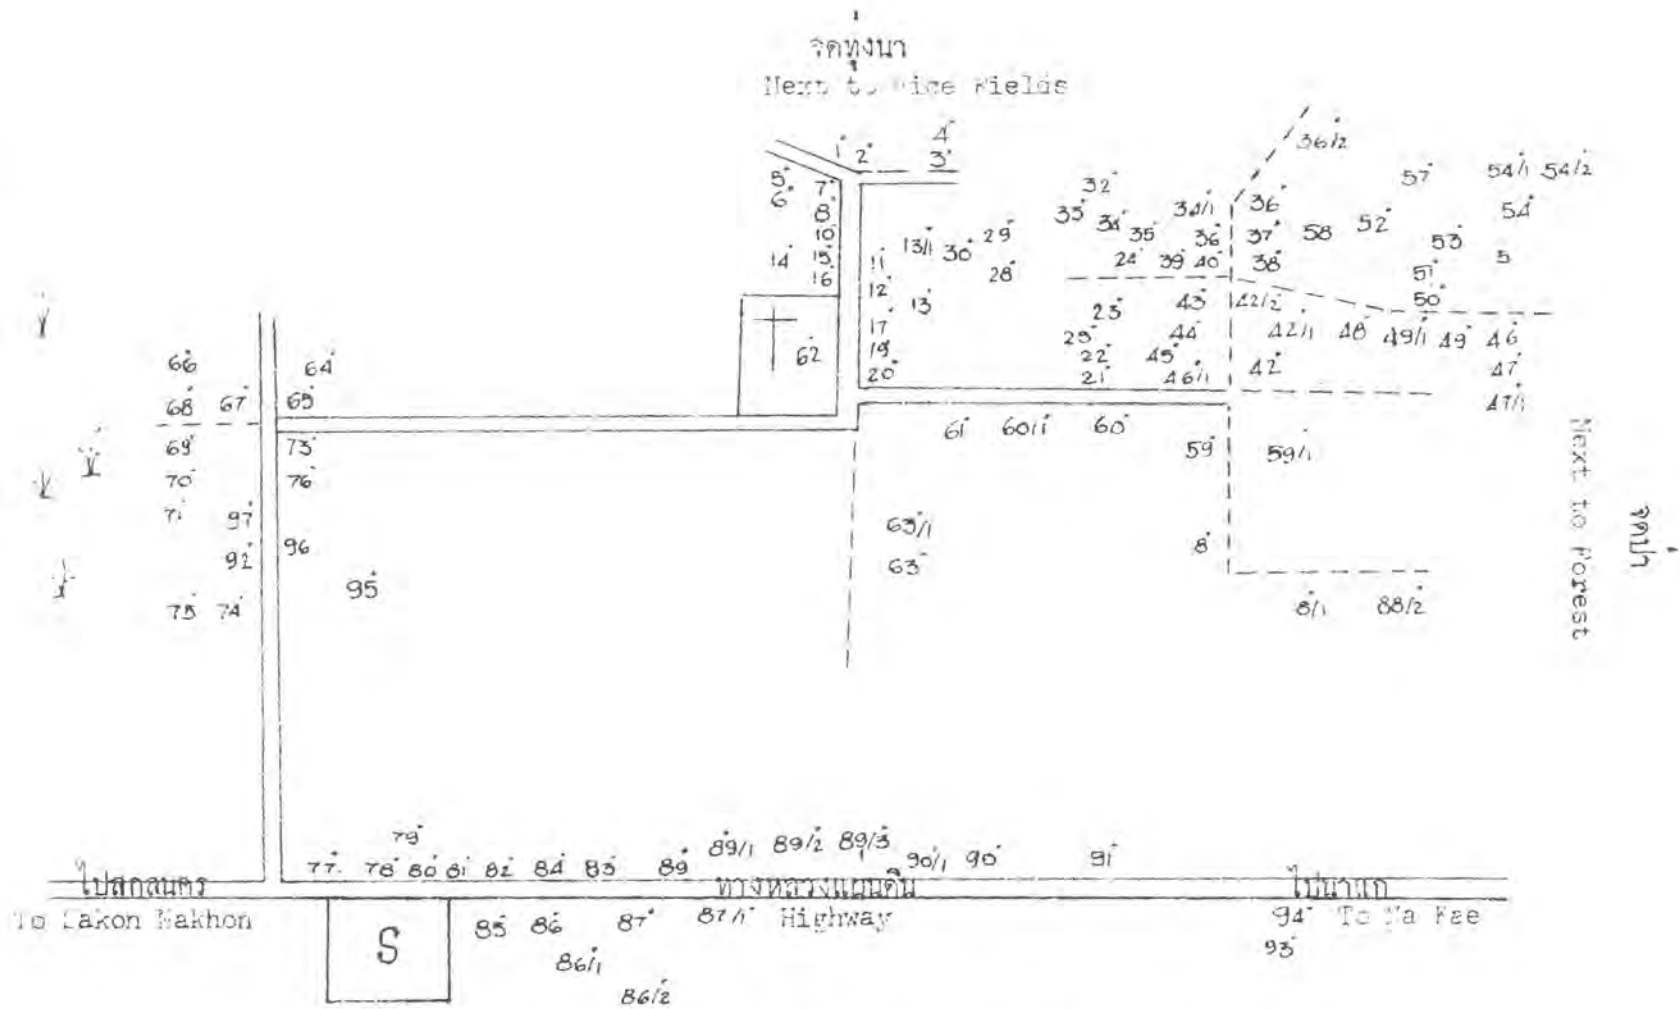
จดทุ่งนา
Next to Rice Fields

1 2 4 3
5 6 7 8 10 14 15 16
36/2
32
33 34 35 34/1 36 36 37 58 52 57 54/1 54/2 54 53 5
13/1 30 29 28 24 39 40 38 51 50
11 12 13 23 43 42/2
17 19 20 25 22 21 44 45 46/1 42/1 48 49/1 49 46 47 42 47/1
62
66 64 68 67 65
69 73 70 76 71 97 96 92 95 75 74
61 60/1 60 59 59/1
63/1 63 8
8/1 88/2

Next to Forest
จดป่า

79
77 78 80 81 82 84 83 89 89/1 89/2 89/3 90/1 90 91
ไปสกลนคร
To Sakon Nakhon
ทางหลวงแผ่นดิน
Highway
ไปนาแก
To Na Kae
S
85 86 87 87/1 86/1 86/2 94 93